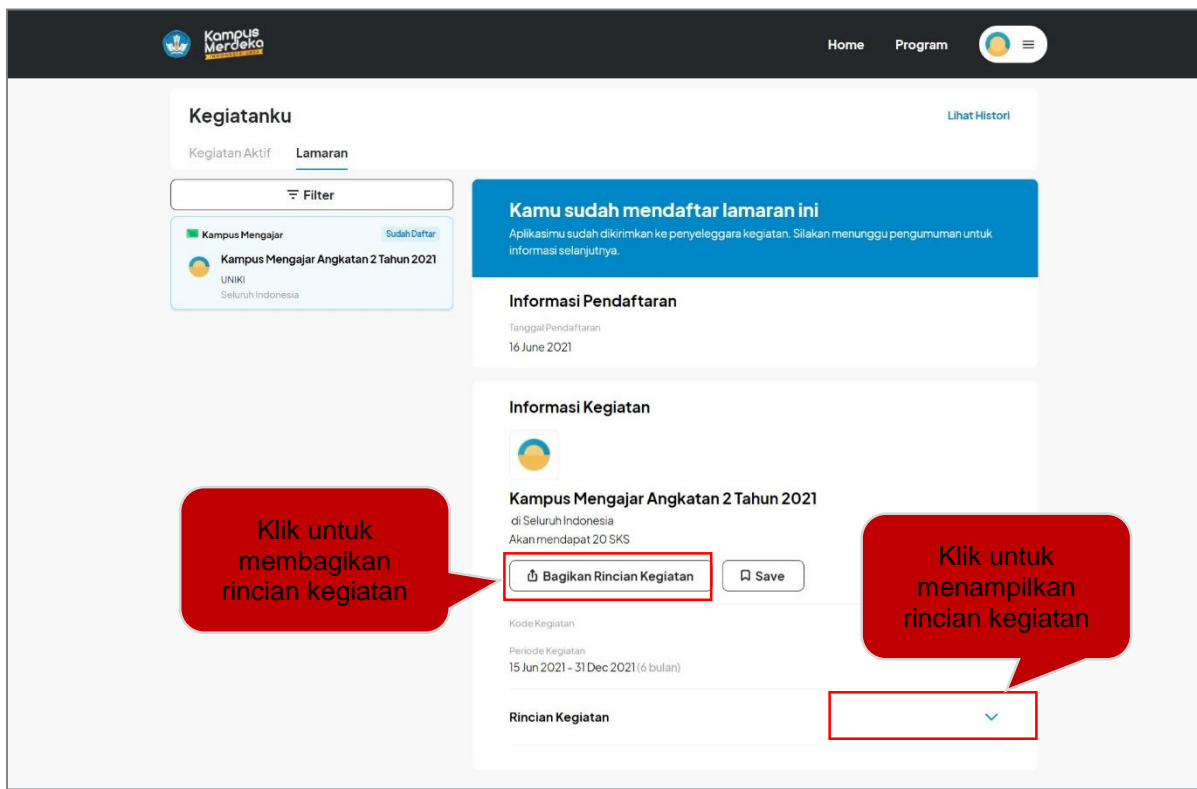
Kampus Merdeka
INDONESIA JAYA

Home Program

Kegiatanku

Lihat Histori

Kegiatan Aktif Lamaran

Filter

Kampus Mengajar Sudah Daftar

Kampus Mengajar Angkatan 2 Tahun 2021
UNIKI
Seluruh Indonesia

Kamu sudah mendaftar lamaran ini

Aplikasimu sudah dikirimkan ke penyeleggara kegiatan. Silakan menunggu pengumuman untuk informasi selanjutnya.

Informasi Pendaftaran

Tanggal Pendaftaran
16 June 2021

Informasi Kegiatan

Kampus Mengajar Angkatan 2 Tahun 2021
di Seluruh Indonesia
Akan mendapat 20 SKS

Klik untuk membagikan rincian kegiatan

Bagikan Rincian Kegiatan

Save

Klik untuk menampilkan rincian kegiatan

Kode Kegiatan

Periode Kegiatan
15 Jun 2021 - 31 Dec 2021 (6 bulan)

Rincian Kegiatan